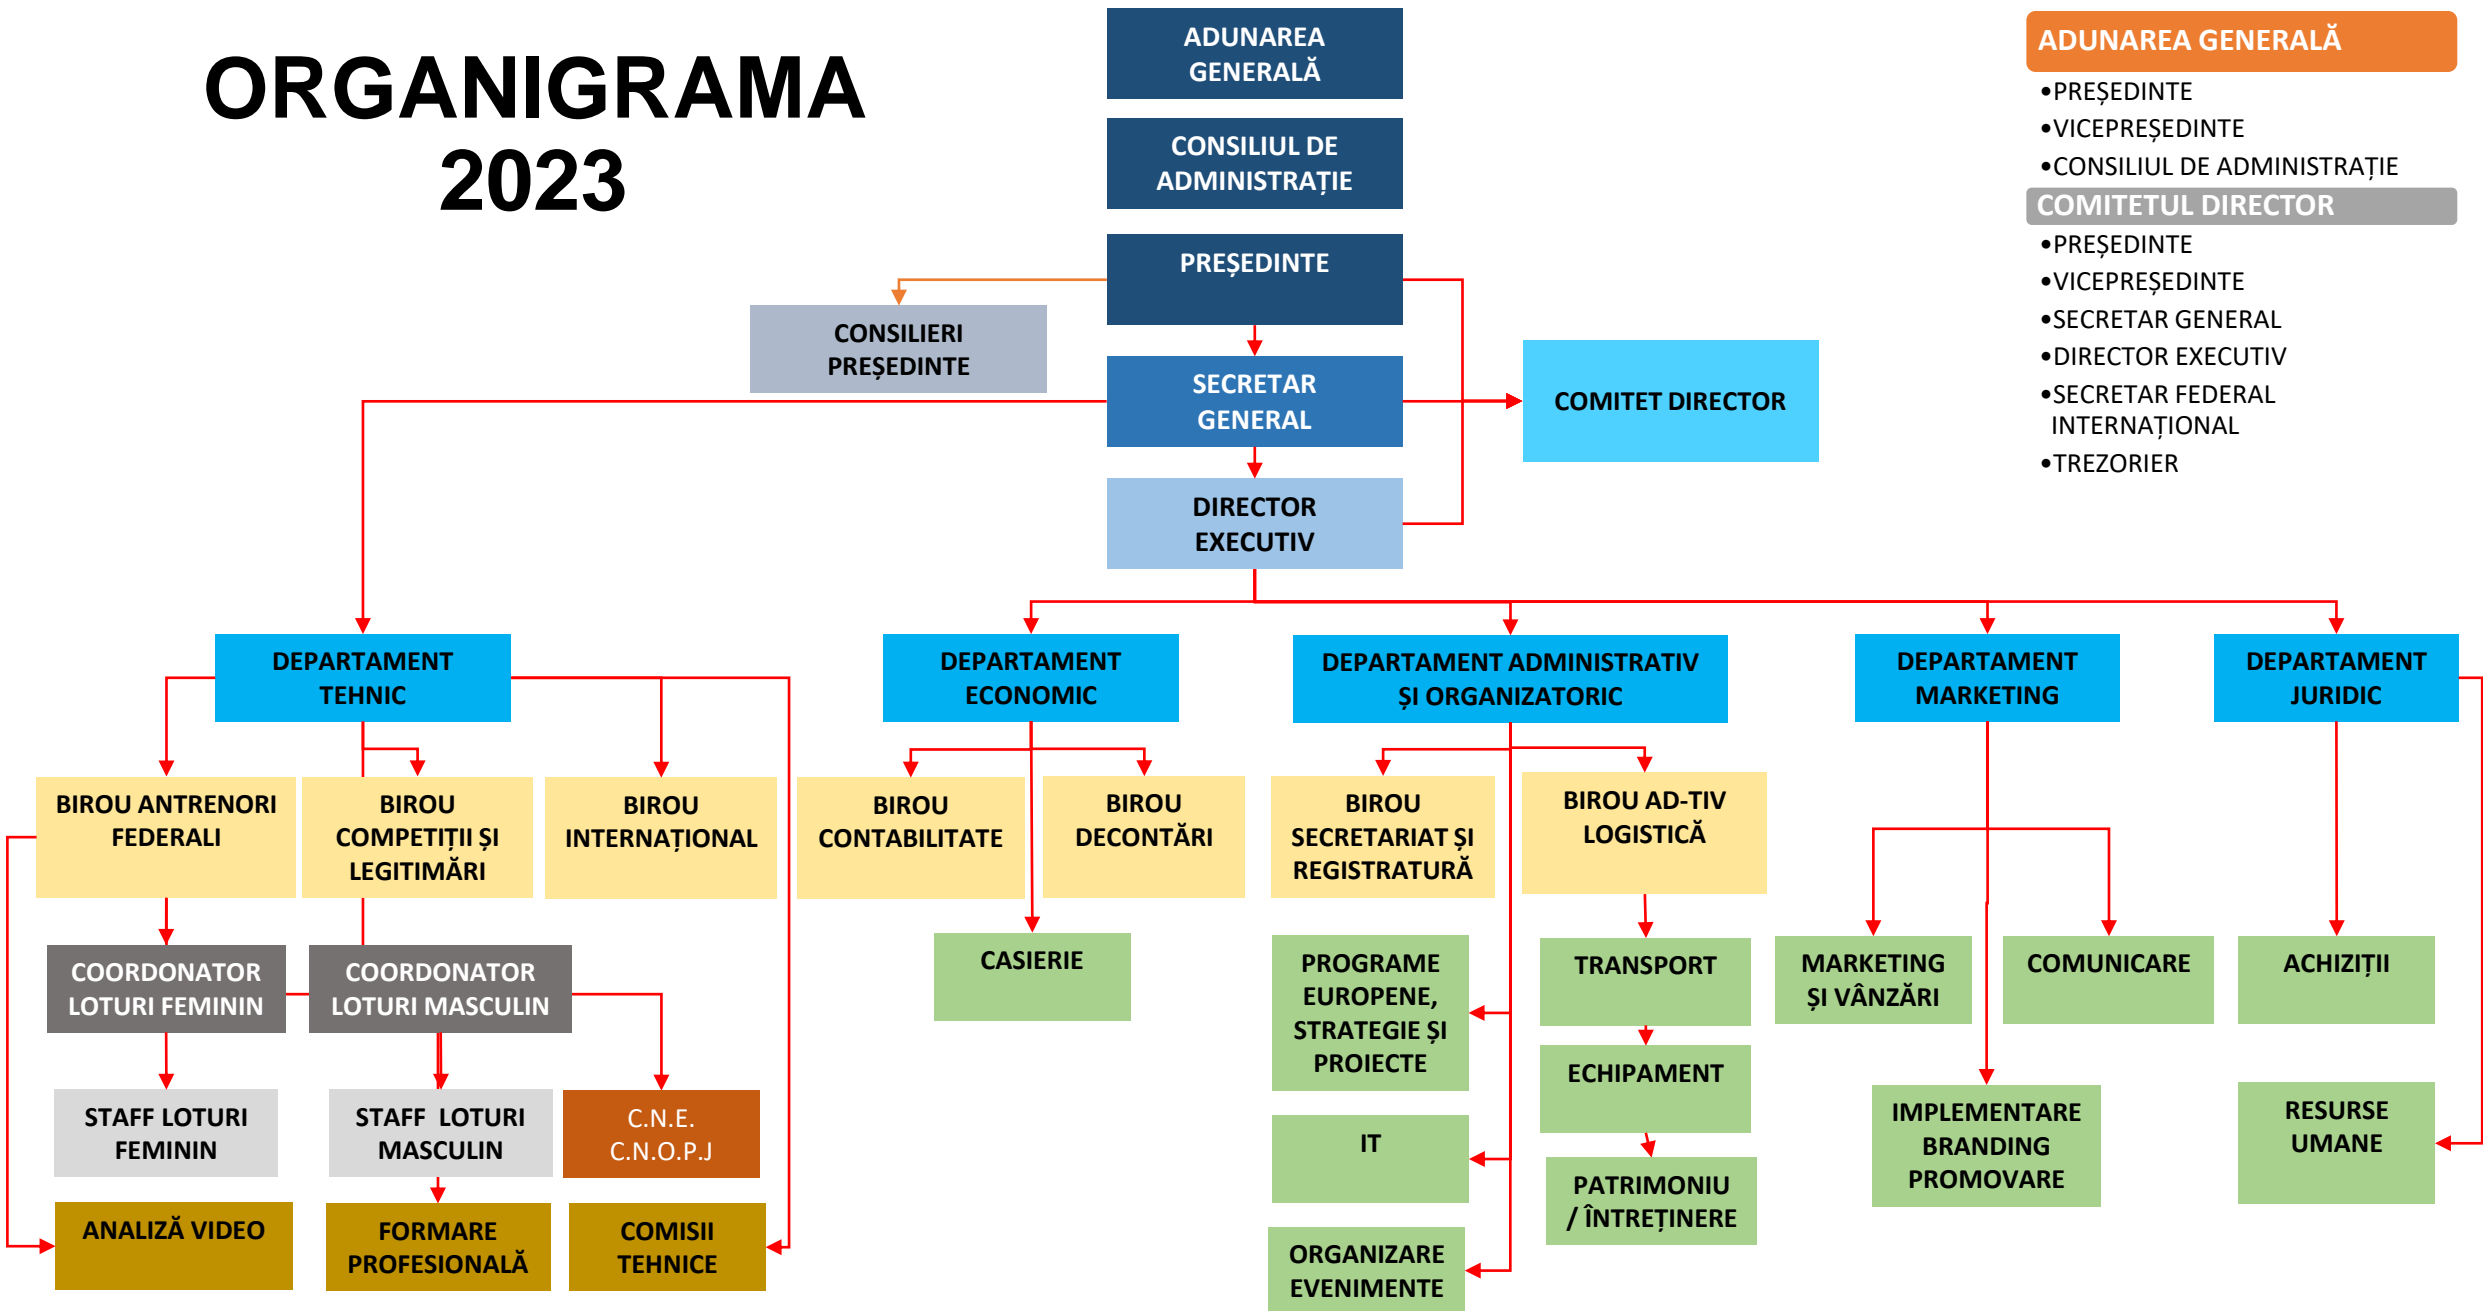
ORGANIGRAMA 2023

ADUNAREA GENERALĂ

CONSILIUL DE ADMINISTRAȚIE

PREȘEDINTE

CONSILIERI PREȘEDINTE

SECRETAR GENERAL

COMITET DIRECTOR

DIRECTOR EXECUTIV

ADUNAREA GENERALĂ
•PREȘEDINTE
•VICEPREȘEDINTE
•CONSILIUL DE ADMINISTRAȚIE

COMITETUL DIRECTOR
•PREȘEDINTE
•VICEPREȘEDINTE
•SECRETAR GENERAL
•DIRECTOR EXECUTIV
•SECRETAR FEDERAL INTERNAȚIONAL
•TREZORIER

DEPARTAMENT TEHNIC

DEPARTAMENT ECONOMIC

DEPARTAMENT ADMINISTRATIV ȘI ORGANIZATORIC

DEPARTAMENT MARKETING

DEPARTAMENT JURIDIC

BIROU ANTRENORI FEDERALI

BIROU COMPETIȚII ȘI LEGITIMĂRI

BIROU INTERNAȚIONAL

BIROU CONTABILITATE

BIROU DECONTĂRI

BIROU SECRETARIAT ȘI REGISTRATURĂ

BIROU AD-TIV LOGISTICĂ

COORDONATOR LOTURI FEMININ

COORDONATOR LOTURI MASCULIN

CASIERIE

PROGRAME EUROPENE, STRATEGIE ȘI PROIECTE

TRANSPORT

MARKETING ȘI VÂNZĂRI

COMUNICARE

ACHIZIȚII

ECHIPAMENT

STAFF LOTURI FEMININ

STAFF LOTURI MASCULIN

C.N.E. C.N.O.P.J

IT

IMPLEMENTARE BRANDING PROMOVARE

RESURSE UMANE

PATRIMONIU / ÎNTREȚINERE

ANALIZĂ VIDEO

FORMARE PROFESIONALĂ

COMISII TEHNICE

ORGANIZARE EVENIMENTE